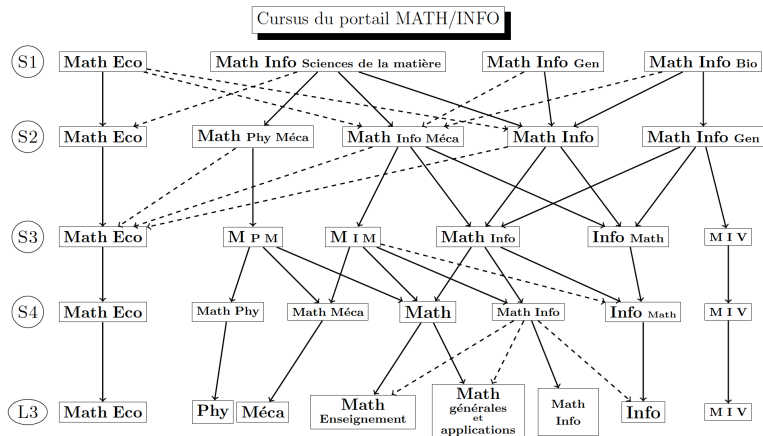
Cursus du portail MATH/INFO

S1
Math Eco
Math Info Sciences de la matière
Math Info Gen
Math Info Bio

S2
Math Eco
Math Phy Méca
Math Info Méca
Math Info
Math Info Gen

S3
Math Eco
M P M
M I M
Math Info
Info Math
M I V

S4
Math Eco
Math Phy
Math Méca
Math
Math Info
Info Math
M I V

L3
Math Eco
Phy
Méca
Math Enseignement
Math générales et applications
Math Info
Info
M I V